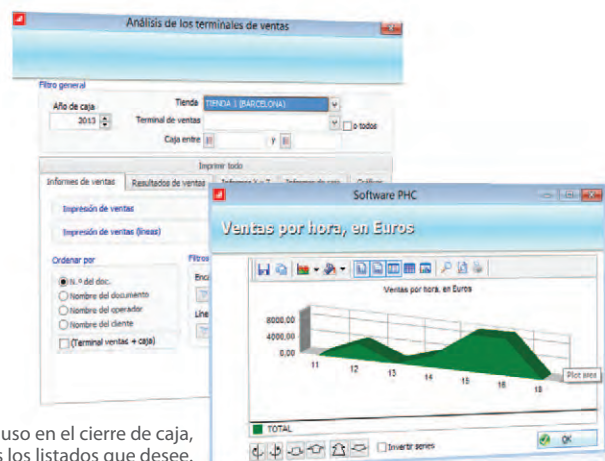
Análisis de los terminales de ventas

Filtro general

Año de caja

2013

Tienda TIENDA 1 (BARCELONA)

Terminal de ventas

o todos

Caja entre

y

Imprimir todo

Informes de ventas

Resultados de ventas

Impresión de ventas

Impresión de ventas (líneas)

Ordenar por

N.º del doc.

Nombre del documento

Nombre del operador

Nombre del cliente

(Terminal ventas + caja)

Filtros

Software PHC

Ventas por hora, en Euros

Ventas por hora, en Euros

8000,00

4000,00

0,00

11

12

13

14

15

16

18

Plot area

TOTAL

Invertir series

OK

uso en el cierre de caja,
s los listados que desee.